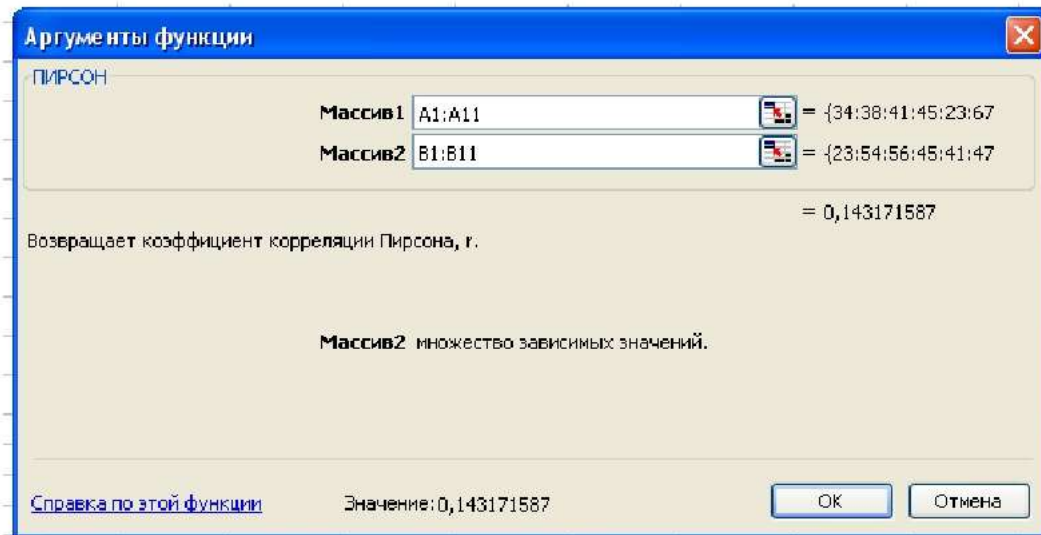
Аргументы функции

ПИРСОН

Массив1 A1:A11 = {34:38:41:45:23:67

Массив2 B1:B11 = {23:54:56:45:41:47

= 0,143171587

Возвращает коэффициент корреляции Пирсона, r.

Массив2 множество зависимых значений.

Справка по этой функции

Значение: 0,143171587

OK

Отмена